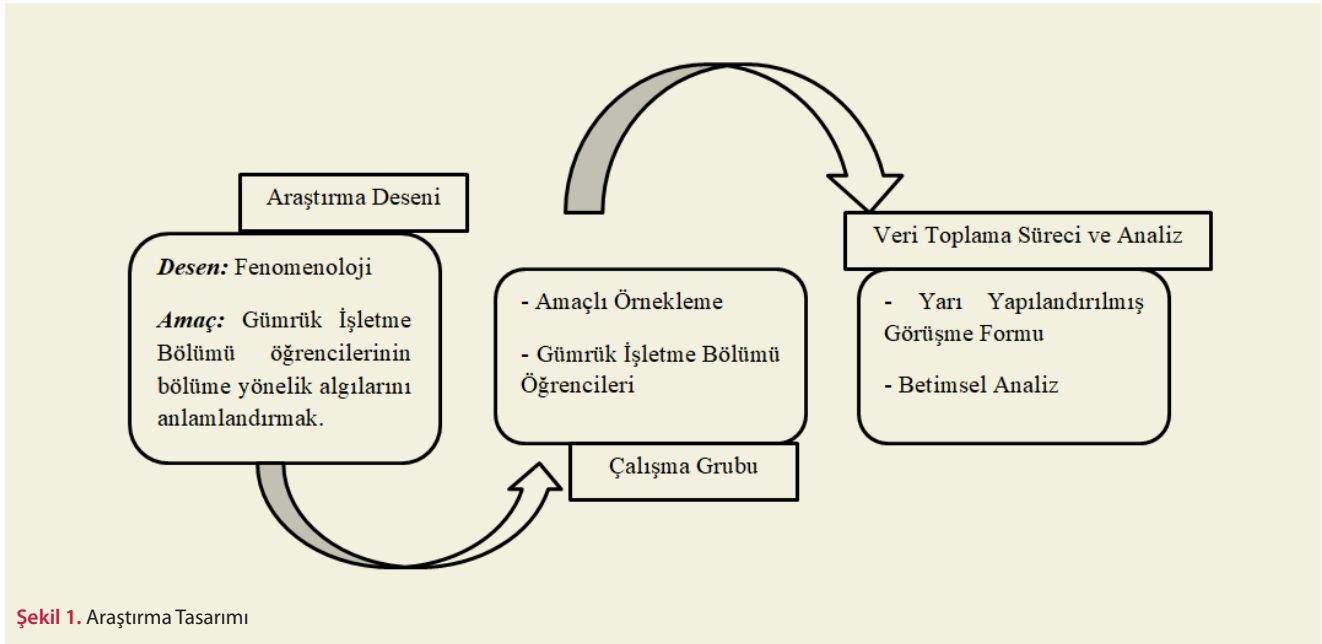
Araştırma Deseni

Desen: Fenomenoloji

Amaç: Gümrük İşletme Bölümü öğrencilerinin bölüme yönelik algılarını anlamlandırmak.

- Amaçlı Örnekleme

- Gümrük İşletme Bölümü Öğrencileri

Çalışma Grubu

Veri Toplama Süreci ve Analiz

- Yarı Yapılandırılmış Görüşme Formu

- Betimsel Analiz

Şekil 1. Araştırma Tasarımı